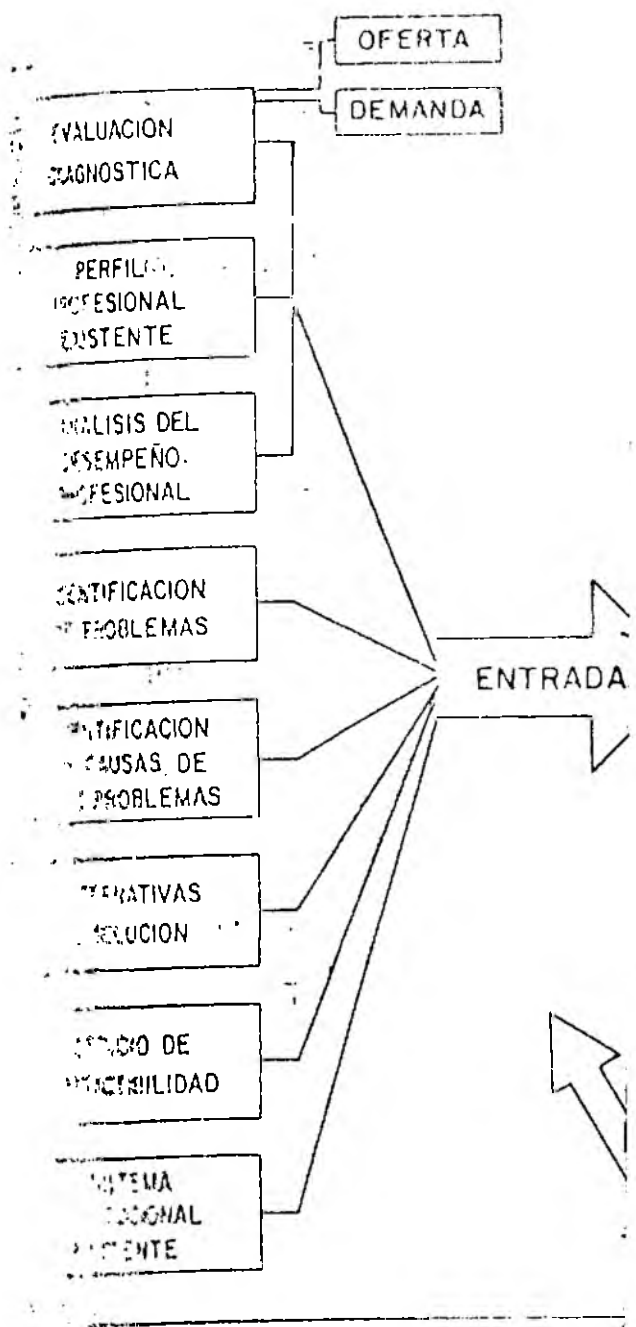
OFERTA

DEMANDA

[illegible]VALUACION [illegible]AGNOSTICA

PERFIL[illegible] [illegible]OFESIONAL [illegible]XISTENTE

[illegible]ALISIS DEL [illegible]ESEMPEÑO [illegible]OFESIONAL

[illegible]ENTIFICACION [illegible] PROBLEMAS

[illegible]NTIFICACION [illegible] CAUSAS DE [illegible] PROBLEMAS

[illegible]TERNATIVAS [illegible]LUCION

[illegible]TUDIO DE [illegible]ACTIBILIDAD

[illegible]ISTEMA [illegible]CIONAL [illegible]ENTE

ENTRADA